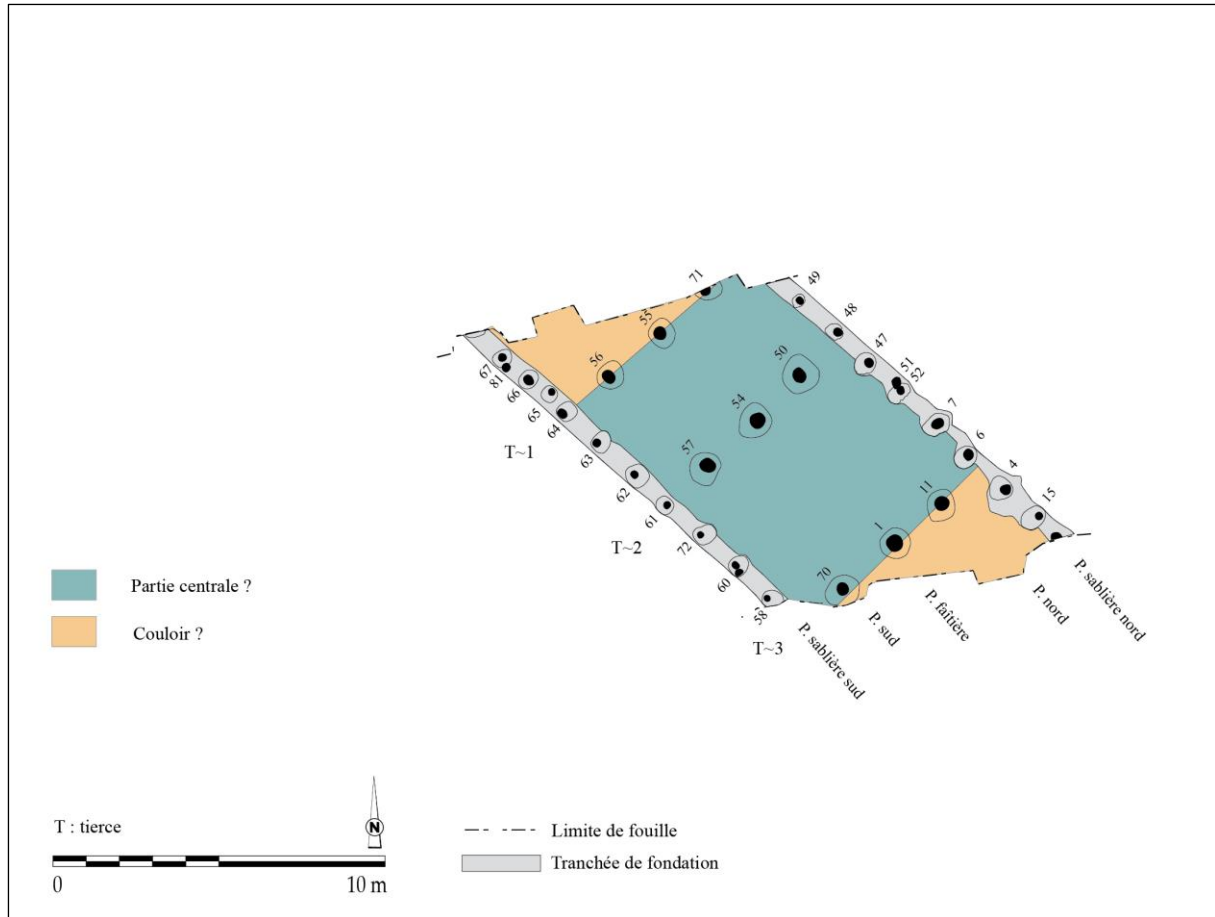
71
49
48
55
47
50
56
51
52
67
81
54
7
66
65
64
6
T~1
63
57
4
11
15
62
61
1
T~2
72
70
60
58
T~3
P. sablière sud
P. sud
P. faîtière
P. nord
P. sablière nord

Partie centrale ?

Couloir ?

T : tierce

N

0

10 m

Limite de fouille

Tranchée de fondation